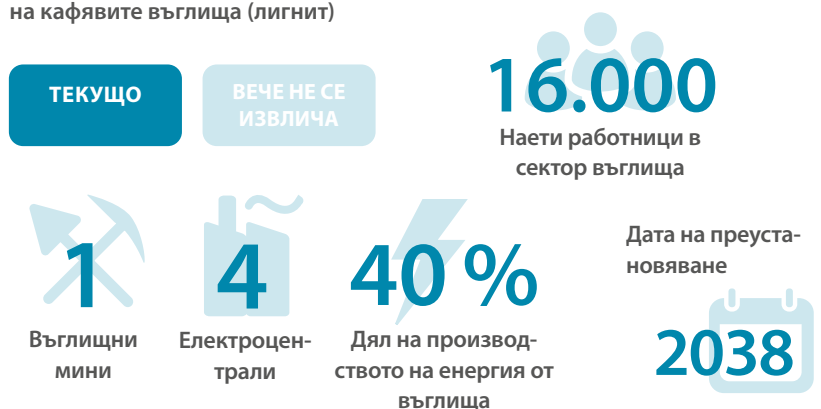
на кафявите въглища (лигнит)

ТЕКУЩО

ВЕЧЕ НЕ СЕ ИЗВЛИЧА

16.000
Наети работници в сектор въглища

1
Въглищни мини

4
Електроцентрали

40 %
Дял на производството на енергия от въглища

Дата на преустановяване

2038